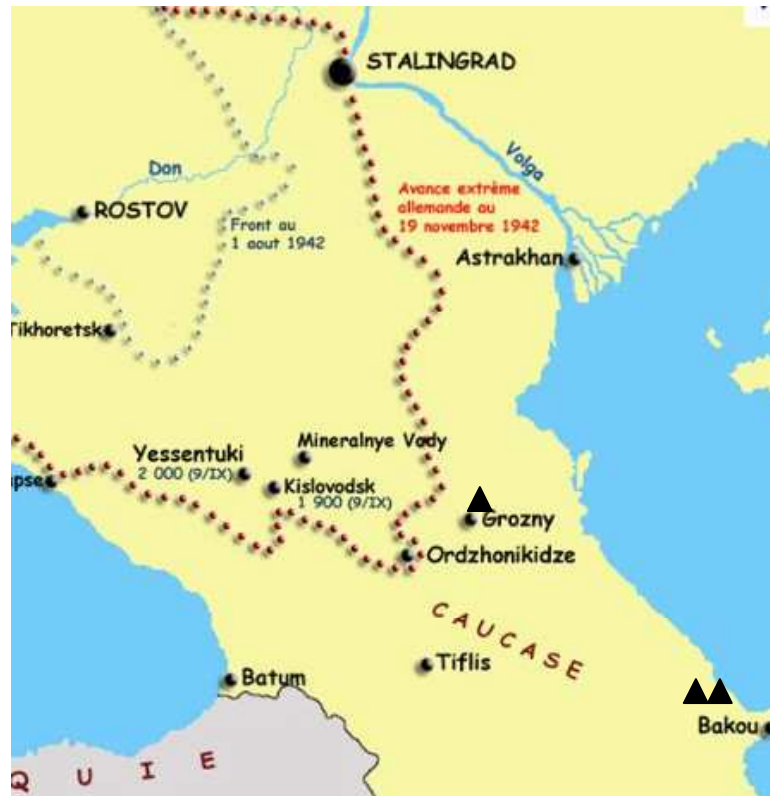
STALINGRAD

Volga

Don

ROSTOV

Front au 1 aout 1942

Avance extrême allemande au 19 novembre 1942

Astrakhan

Tikhoretsk

Mineralnye Vody

Yessentuki 2 000 (9/IX)

Kislovodsk 1 900 (9/IX)

psе

Grozny

Ordzhonikidze

CAUCASE

Tiflis

Batum

Bakou

Q U I E